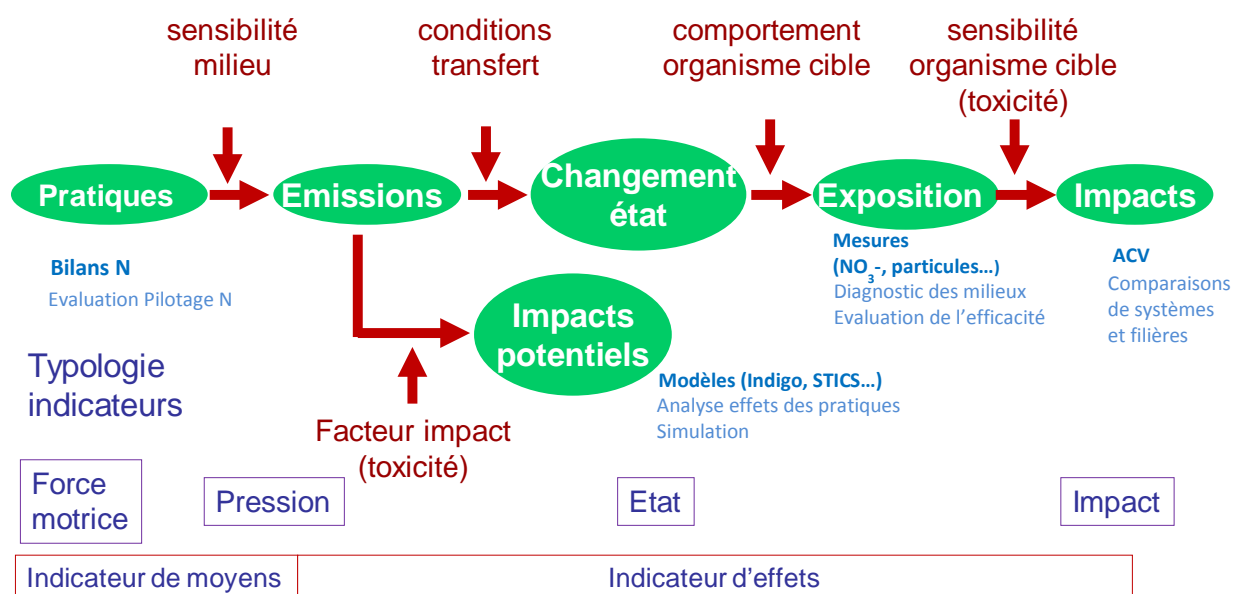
sensibilité milieu

conditions transfert

comportement organisme cible

sensibilité organisme cible (toxicité)

Pratiques

Emissions

Changement état

Exposition

Impacts

Bilans N
Evaluation Pilotage N

Mesures
($NO_3$-, particules…)
Diagnostic des milieux
Evaluation de l'efficacité

ACV
Comparaisons de systèmes et filières

Impacts potentiels

Typologie indicateurs

Modèles (Indigo, STICS…)
Analyse effets des pratiques
Simulation

Facteur impact (toxicité)

Force motrice

Pression

Etat

Impact

Indicateur de moyens

Indicateur d'effets